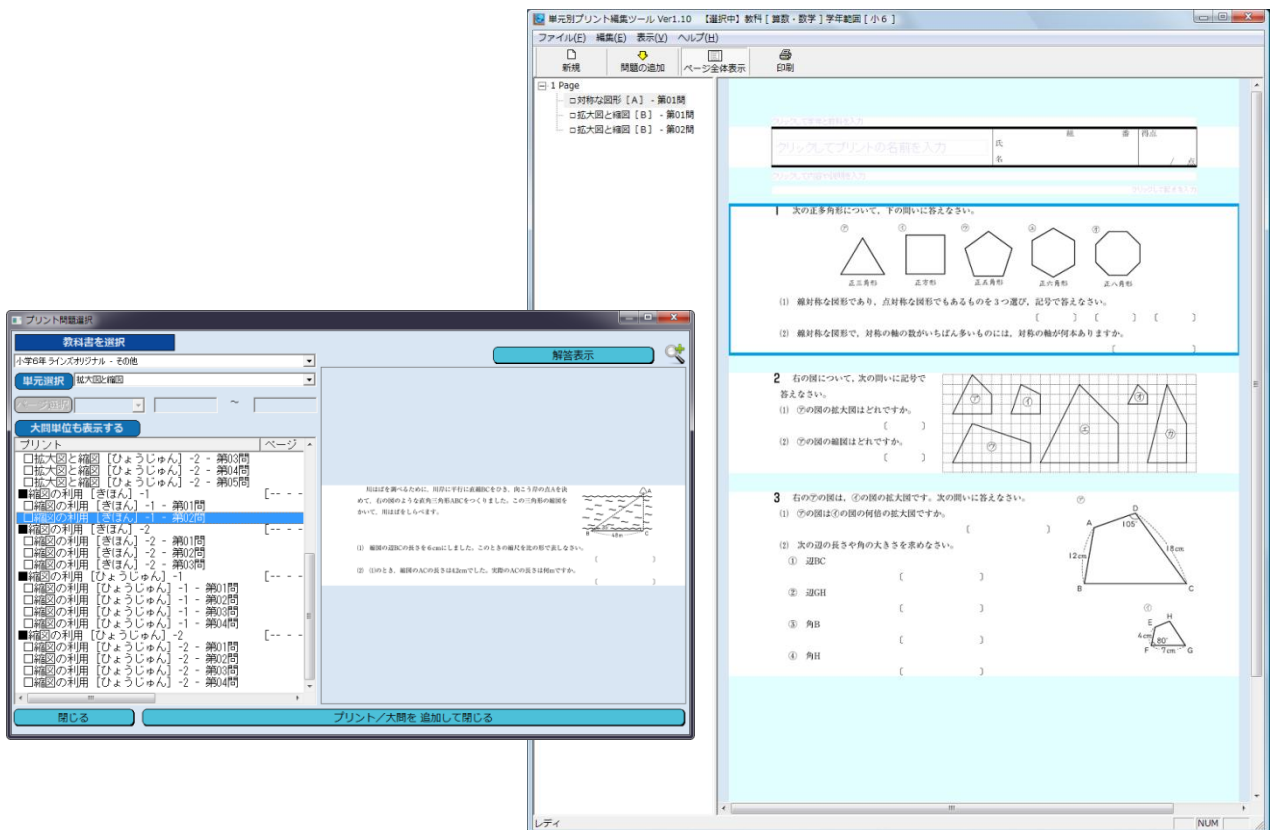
単元別プリント編集ツール Ver1.10 【選択中】教科［算数・数学］学年範囲［小６］

ファイル(F) 編集(E) 表示(V) ヘルプ(H)

新規 問題の追加 ページ全体表示 印刷

1 Page
対称な図形［A］－第01問
拡大図と縮図［B］－第01問
拡大図と縮図［B］－第02問

クリックしてプリントの名前を入力

組 番 得点
氏
名
/ 点

1 次の正多角形について，下の問いに答えなさい。

㋐ ㋑ ㋒ ㋓ ㋔
正三角形 正方形 正五角形 正六角形 正八角形

(1) 線対称な図形であり，点対称な図形でもあるものを３つ選び，記号で答えなさい。
〔 〕〔 〕〔 〕

(2) 線対称な図形で，対称の軸の数がいちばん多いものには，対称の軸が何本ありますか。
〔 〕

2 右の図について，次の問いに記号で答えなさい。
(1) ㋐の図の拡大図はどれですか。
〔 〕
(2) ㋐の図の縮図はどれですか。
〔 〕

㋐ ㋑ ㋒ ㋓ ㋔ ㋕

3 右の㋐の図は，㋑の拡大図です。次の問いに答えなさい。
(1) ㋐の図は㋑の図の何倍の拡大図ですか。
〔 〕
(2) 次の辺の長さや角の大きさを求めなさい。
① 辺BC
〔 〕
② 辺GH
〔 〕
③ 角B
〔 〕
④ 角H
〔 〕

㋐ D A 105° 12cm 18cm B C
㋑ H E 4cm 80° F 7cm G

レディ NUM

プリント問題選択

教科書を選択
小学6年 ラインズオリジナル - その他
単元選択 拡大図と縮図
ページ範囲 ～
大問単位も表示する
プリント ページ
□拡大図と縮図［ひょうじゅん］-2 - 第03問
□拡大図と縮図［ひょうじゅん］-2 - 第04問
□拡大図と縮図［ひょうじゅん］-2 - 第05問
■縮図の利用［きほん］-1 [-- -
□縮図の利用［きほん］-1 - 第01問
□縮図の利用［きほん］-1 - 第02問
■縮図の利用［きほん］-2 [-- -
□縮図の利用［きほん］-2 - 第01問
□縮図の利用［きほん］-2 - 第02問
□縮図の利用［きほん］-2 - 第03問
■縮図の利用［ひょうじゅん］-1 [-- -
□縮図の利用［ひょうじゅん］-1 - 第01問
□縮図の利用［ひょうじゅん］-1 - 第02問
□縮図の利用［ひょうじゅん］-1 - 第03問
□縮図の利用［ひょうじゅん］-1 - 第04問
■縮図の利用［ひょうじゅん］-2 [-- -
□縮図の利用［ひょうじゅん］-2 - 第01問
□縮図の利用［ひょうじゅん］-2 - 第02問
□縮図の利用［ひょうじゅん］-2 - 第03問
□縮図の利用［ひょうじゅん］-2 - 第04問

解答表示

川はばを調べるために，川岸に平行に直線BCをひき，向こう岸の点Aを決めて，右の図のような直角三角形ABCをつくりました。この三角形の縮図をかいて，川はばをしらべます。

(1) 縮図の辺BCの長さを6cmにしました。このときの縮尺を比の形で表しなさい。
〔 〕
(2) (1)のとき，縮図のACの長さは4.2cmでした。実際のACの長さは何mですか。
〔 〕

閉じる
プリント／大問を 追加して閉じる